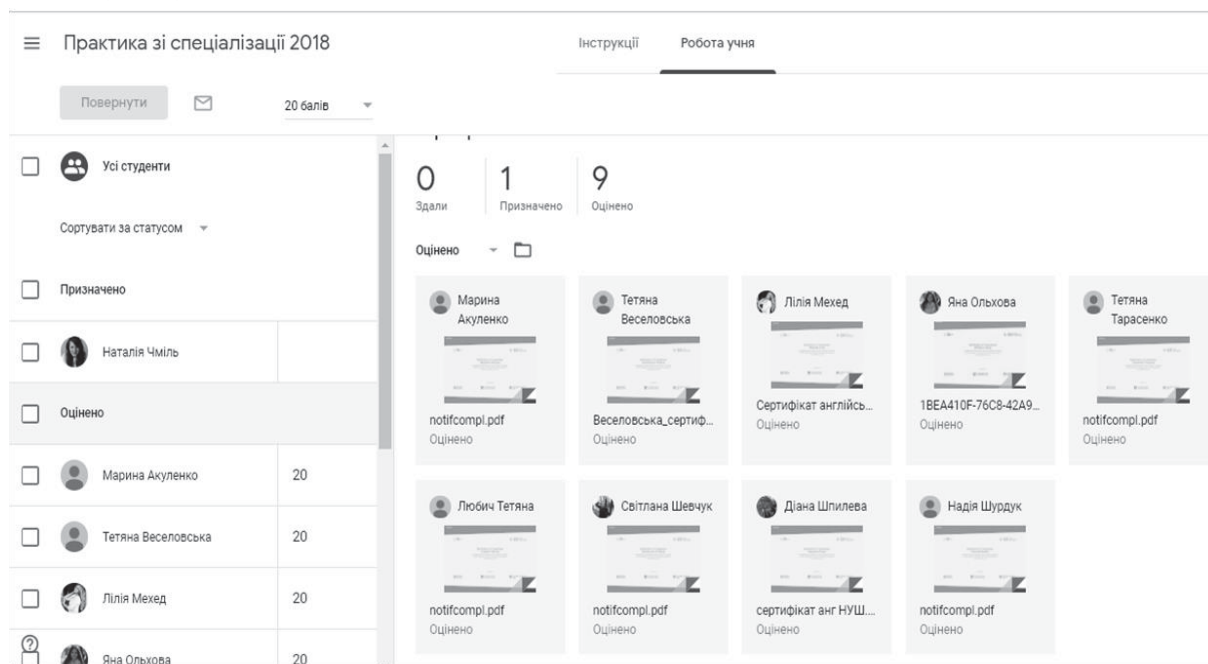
Практика зі спеціалізації 2018

Інструкції Робота учня

Повернути

20 балів

Усі студенти

Сортувати за статусом

Призначено

Наталія Чміль

Оцінено

| | |
|---|---|
| Марина Акуленко | 20 |
| Тетяна Веселовська | 20 |
| Лілія Мехед | 20 |
| Яна Ольхова | 20 |

0 Здали

1 Призначено

9 Оцінено

Оцінено

Марина Акуленко
notifcompl.pdf
Оцінено

Тетяна Веселовська
Веселовська_сертиф...
Оцінено

Лілія Мехед
Сертифікат англійсь...
Оцінено

Яна Ольхова
1BEA410F-76C8-42A9...
Оцінено

Тетяна Тарасенко
notifcompl.pdf
Оцінено

Любич Тетяна
notifcompl.pdf
Оцінено

Світлана Шевчук
notifcompl.pdf
Оцінено

Діана Шпилева
сертифікат анг НУШ...
Оцінено

Надія Шурдук
notifcompl.pdf
Оцінено